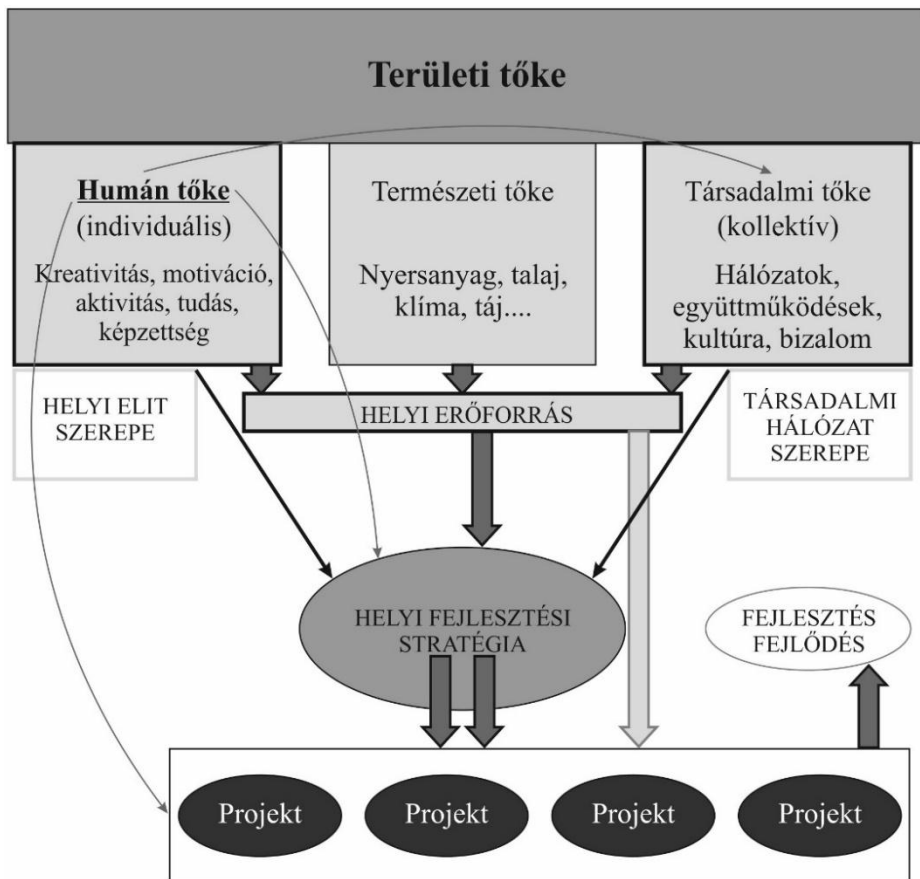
Területi tőke

Humán tőke
(individuális)
Kreativitás, motiváció, aktivitás, tudás, képzettség

Természeti tőke
Nyersanyag, talaj, klíma, táj....

Társadalmi tőke
(kollektív)
Hálózatok, együttműködések, kultúra, bizalom

HELYI ELIT SZEREPE

HELYI ERŐFORRÁS

TÁRSADALMI HÁLÓZAT SZEREPE

HELYI FEJLESZTÉSI STRATÉGIA

FEJLESZTÉS FEJLŐDÉS

Projekt

Projekt

Projekt

Projekt